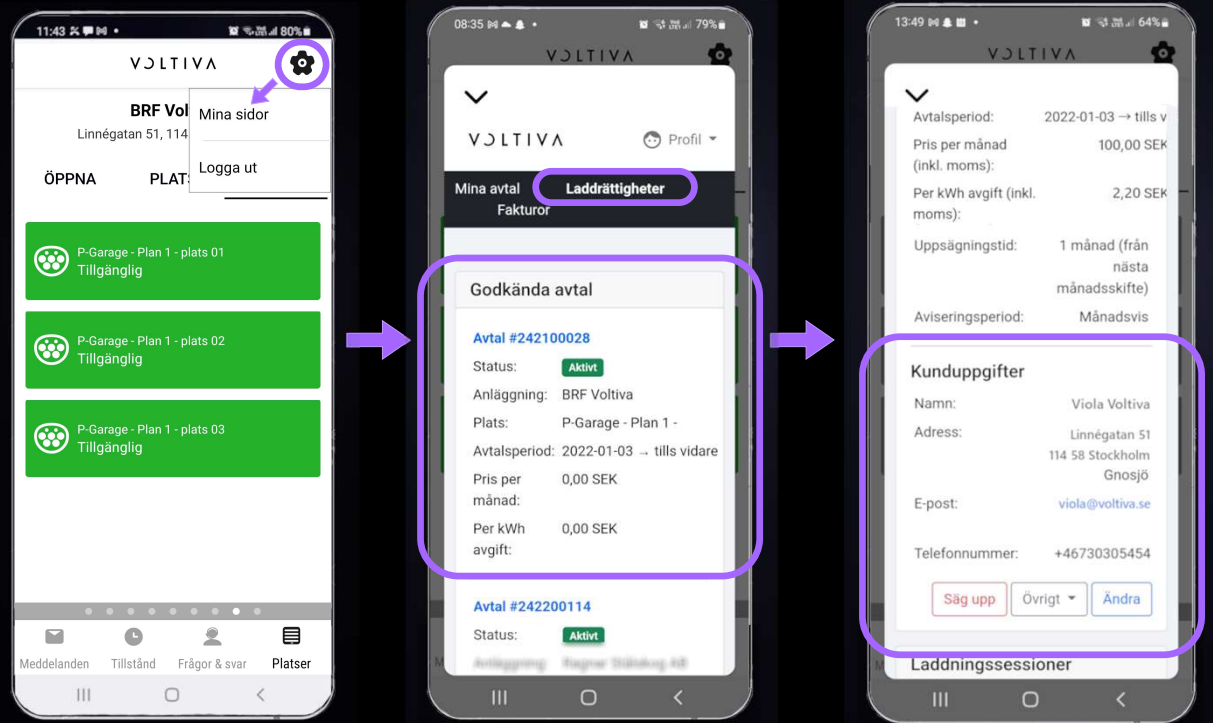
11:43 80%

VOLTIVA

BRF Vol
Linnégatan 51, 114

Mina sidor

Logga ut

ÖPPNA PLATS

P-Garage - Plan 1 - plats 01
Tillgänglig

P-Garage - Plan 1 - plats 02
Tillgänglig

P-Garage - Plan 1 - plats 03
Tillgänglig

Meddelanden Tillstånd Frågor & svar Platser

08:35 79%

VOLTIVA

VOLTIVA Profil

Mina avtal Laddrättigheter
Fakturor

Godkända avtal

Avtal #242100028

Status: Aktivt
Anläggning: BRF Voltiva
Plats: P-Garage - Plan 1 -
Avtalsperiod: 2022-01-03 → tills vidare
Pris per månad: 0,00 SEK
Per kWh avgift: 0,00 SEK

Avtal #242200114

Status: Aktivt
Anläggning: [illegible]

13:49 64%

VOLTIVA

Avtalsperiod: 2022-01-03 → tills v
Pris per månad (inkl. moms): 100,00 SEK
Per kWh avgift (inkl. moms): 2,20 SEK
Uppsägningstid: 1 månad (från nästa månadsskifte)
Aviseringsperiod: Månadsvis

Kunduppgifter

Namn: Viola Voltiva
Adress: Linnégatan 51 114 58 Stockholm Gnosjö
E-post: viola@voltiva.se
Telefonnummer: +46730305454

Säg upp Övrigt Ändra

Laddningssessioner